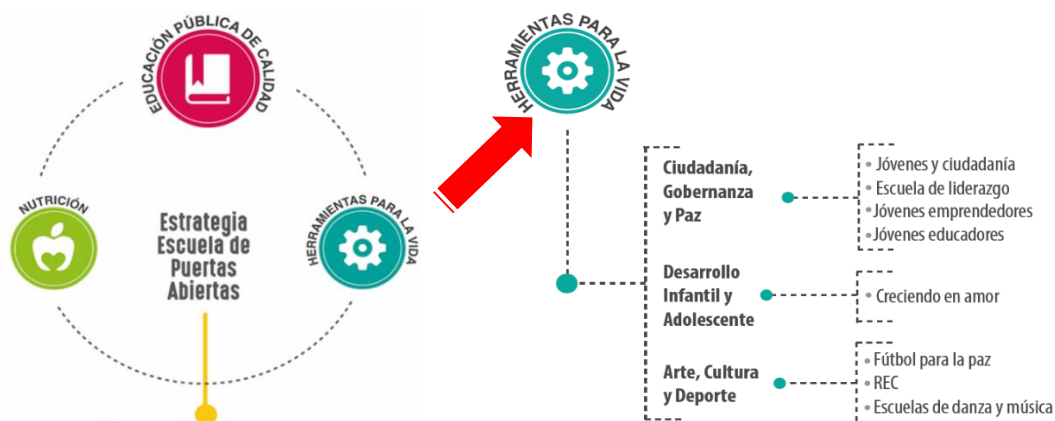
EDUCACIÓN PÚBLICA DE CALIDAD

NUTRICIÓN

Estrategia Escuela de Puertas Abiertas

HERRAMIENTAS PARA LA VIDA

HERRAMIENTAS PARA LA VIDA

Ciudadanía, Gobernanza y Paz

• Jóvenes y ciudadanía
• Escuela de liderazgo
• Jóvenes emprendedores
• Jóvenes educadores

Desarrollo Infantil y Adolescente

• Creciendo en amor

Arte, Cultura y Deporte

• Fútbol para la paz
• REC
• Escuelas de danza y música